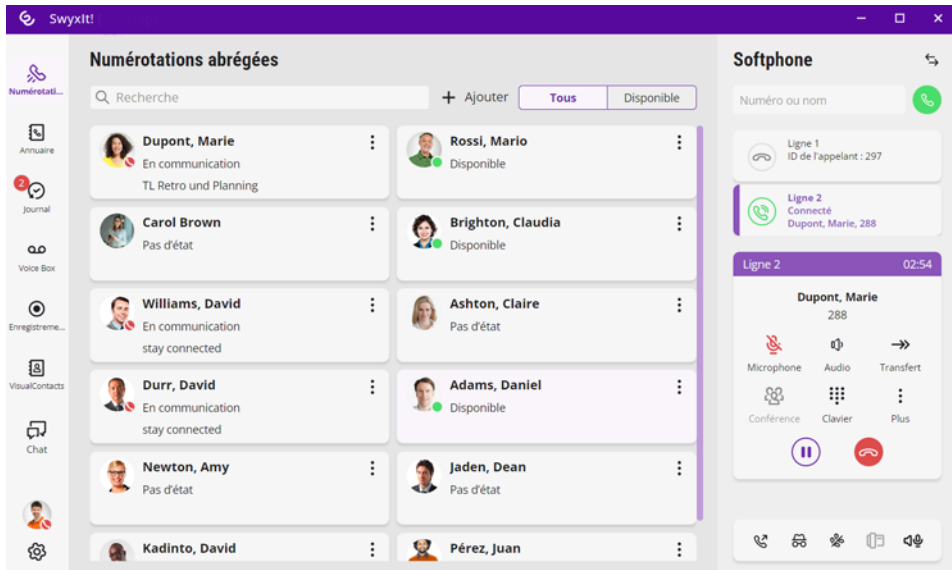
SwyxIt!

Numérotati...
Annuaire
2
Journal
Voice Box
Enregistreme...
VisualContacts
Chat

Numérotations abrégées

Recherche
Ajouter
Tous
Disponible

Dupont, Marie
En communication
TL Retro und Planning

Rossi, Mario
Disponible

Carol Brown
Pas d'état

Brighton, Claudia
Disponible

Williams, David
En communication
stay connected

Ashton, Claire
Pas d'état

Durr, David
En communication
stay connected

Adams, Daniel
Disponible

Newton, Amy
Pas d'état

Jaden, Dean
Pas d'état

Kadinto, David

Pérez, Juan

Softphone

Numéro ou nom

Ligne 1
ID de l'appelant : 297

Ligne 2
Connecté
Dupont, Marie, 288

Ligne 2
02:54

Dupont, Marie
288

Microphone
Audio
Transfert
Conférence
Clavier
Plus